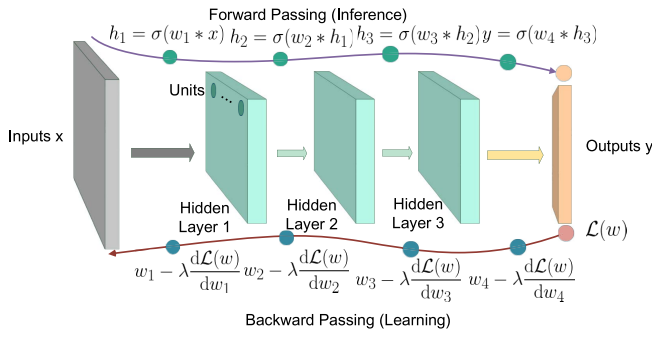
Forward Passing (Inference)

$h_1 = \sigma(w_1 * x)$ $h_2 = \sigma(w_2 * h_1)$ $h_3 = \sigma(w_3 * h_2)$ $y = \sigma(w_4 * h_3)$

Units

Inputs x

Outputs y

Hidden Layer 1

Hidden Layer 2

Hidden Layer 3

$\mathcal{L}(w)$

$w_1 - \lambda \frac{d\mathcal{L}(w)}{dw_1}$ $w_2 - \lambda \frac{d\mathcal{L}(w)}{dw_2}$ $w_3 - \lambda \frac{d\mathcal{L}(w)}{dw_3}$ $w_4 - \lambda \frac{d\mathcal{L}(w)}{dw_4}$

Backward Passing (Learning)